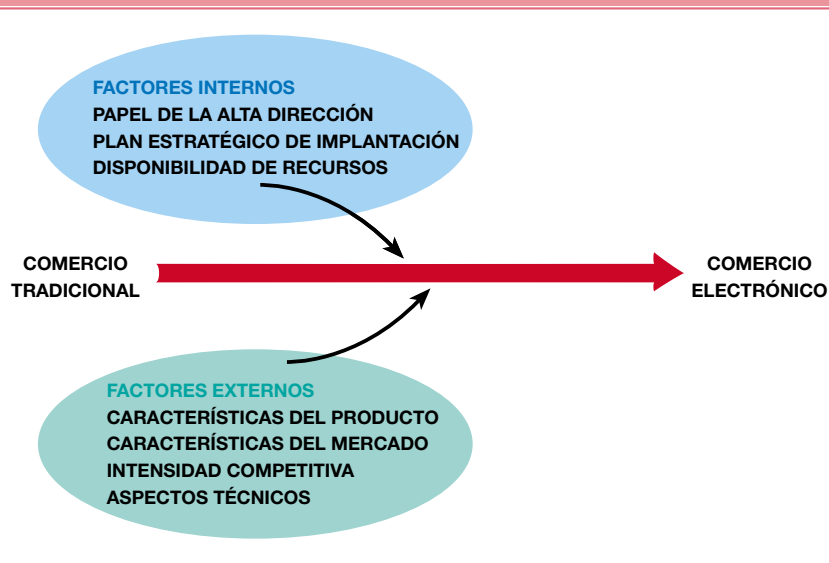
FACTORES INTERNOS
PAPEL DE LA ALTA DIRECCIÓN
PLAN ESTRATÉGICO DE IMPLANTACIÓN
DISPONIBILIDAD DE RECURSOS

COMERCIO TRADICIONAL

COMERCIO ELECTRÓNICO

FACTORES EXTERNOS
CARACTERÍSTICAS DEL PRODUCTO
CARACTERÍSTICAS DEL MERCADO
INTENSIDAD COMPETITIVA
ASPECTOS TÉCNICOS